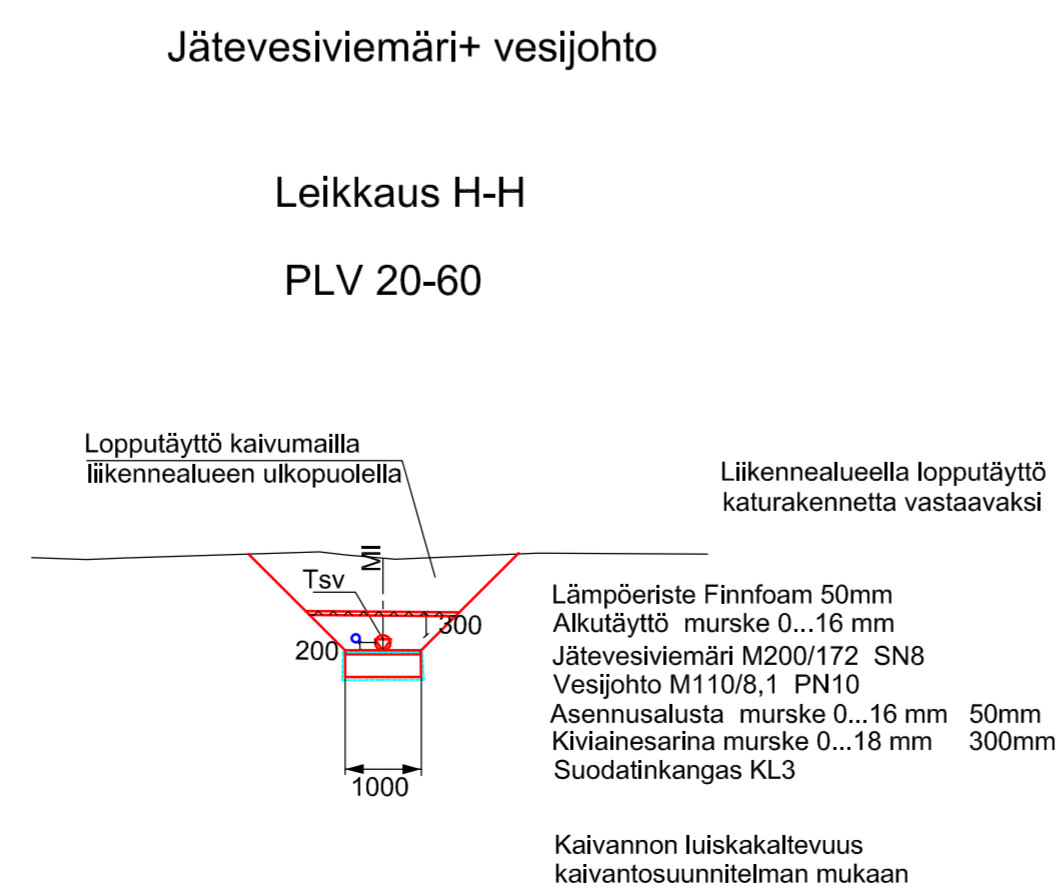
Jätevesiviemäri+ vesijohto

Leikkaus H-H

PLV 20-60

Lopputäyttö kaivumailla
liikennealueen ulkopuolella

Liikennealueella lopputäyttö
katurakennetta vastaavaksi

MI

Tsv

300

200

1000

Lämpöeriste Finnfoam 50mm
Alkutäyttö murske 0...16 mm
Jätevesiviemäri M200/172 SN8
Vesijohto M110/8,1 PN10
Asennusalusta murske 0...16 mm 50mm
Kiviainesarina murske 0...18 mm 300mm
Suodatinkangas KL3

Kaivannon luiskakaltevuus
kaivantosuunnitelman mukaan